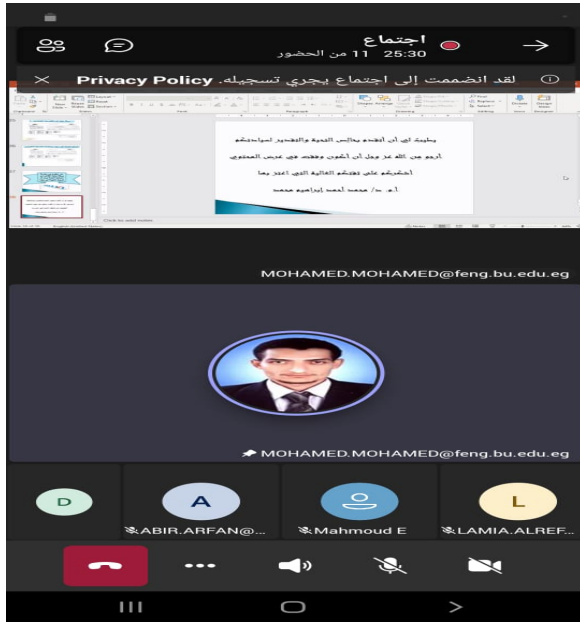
اجتماع
25:30 11 من الحضور

لقد انضممت إلى اجتماع يجري تسجيله. Privacy Policy

يطيب لي أن أتقدم بخالص التحية والتقدير لسيادتكم
أرجو من الله عز وجل أن أكون وفقت في عرض المحتوى
أشكركم على اهتمامكم الغالية التي أعتز بها
أ.م. د/ محمد أحمد إبراهيم محمد

MOHAMED.MOHAMED@feng.bu.edu.eg

MOHAMED.MOHAMED@feng.bu.edu.eg

D

A
ABIR.ARFAN@...

Mahmoud E

L
LAMIA.ALREF...